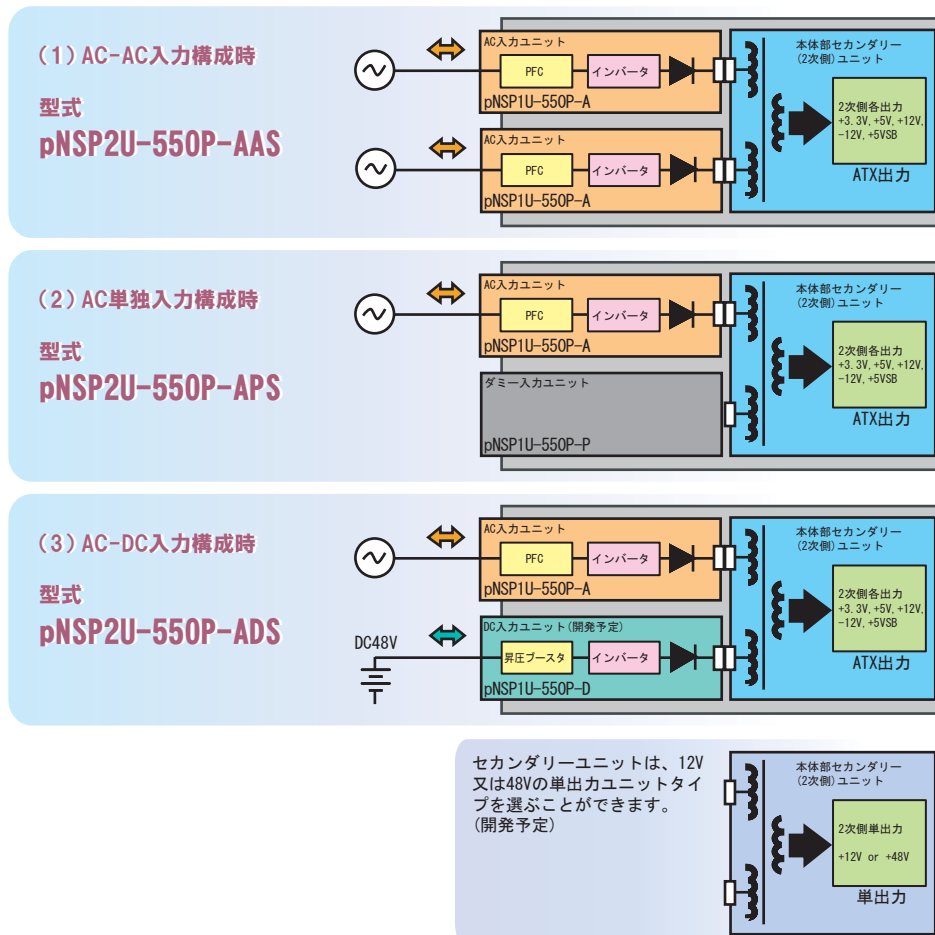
(1) AC-AC入力構成時

型式
pNSP2U-550P-AAS

AC入力ユニット
PFC
インバータ
pNSP1U-550P-A

AC入力ユニット
PFC
インバータ
pNSP1U-550P-A

本体部セカンダリー
(2次側) ユニット
2次側各出力
+3.3V, +5V, +12V, -12V, +5VSB
ATX出力

(2) AC単独入力構成時

型式
pNSP2U-550P-APS

AC入力ユニット
PFC
インバータ
pNSP1U-550P-A

ダミー入力ユニット
pNSP1U-550P-P

本体部セカンダリー
(2次側) ユニット
2次側各出力
+3.3V, +5V, +12V, -12V, +5VSB
ATX出力

(3) AC-DC入力構成時

型式
pNSP2U-550P-ADS

AC入力ユニット
PFC
インバータ
pNSP1U-550P-A

DC48V
DC入力ユニット (開発予定)
昇圧ブースタ
インバータ
pNSP1U-550P-D

本体部セカンダリー
(2次側) ユニット
2次側各出力
+3.3V, +5V, +12V, -12V, +5VSB
ATX出力

セカンダリーユニットは、12V又は48Vの単出力ユニットタイプを選ぶことができます。
(開発予定)

本体部セカンダリー
(2次側) ユニット
2次側単出力
+12V or +48V
単出力